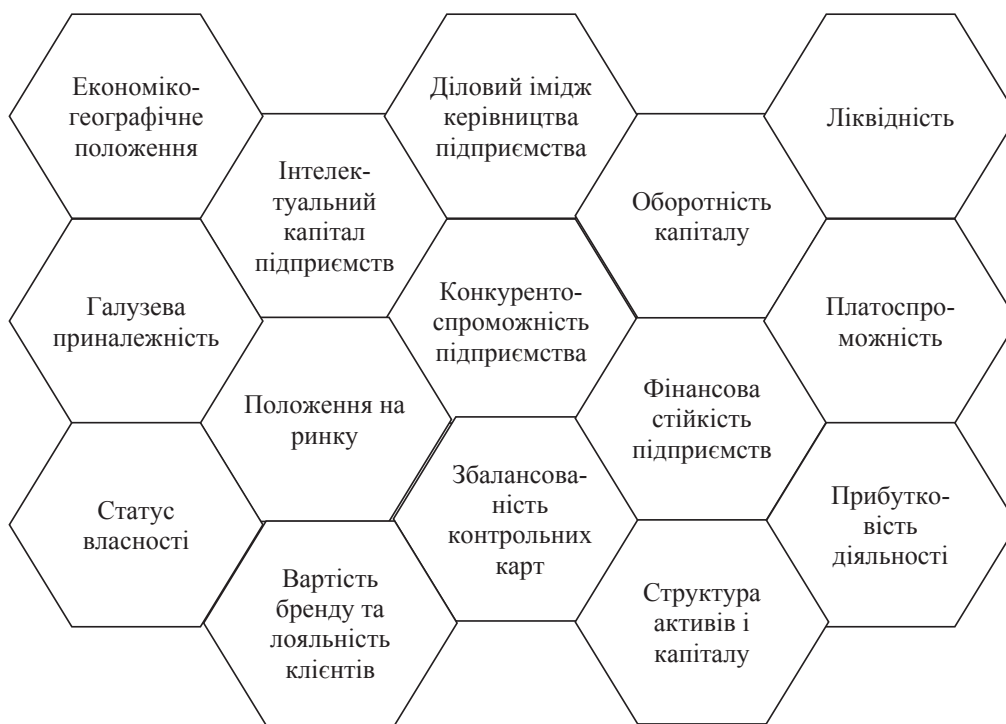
Економіко-географічне положення

Інтелектуальний капітал підприємств

Галузева приналежність

Положення на ринку

Статус власності

Вартість бренду та лояльність клієнтів

Діловий імідж керівництва підприємства

Конкурентоспроможність підприємства

Збалансованість контрольних карт

Оборотність капіталу

Фінансова стійкість підприємств

Структура активів і капіталу

Ліквідність

Платоспроможність

Прибутковість діяльності